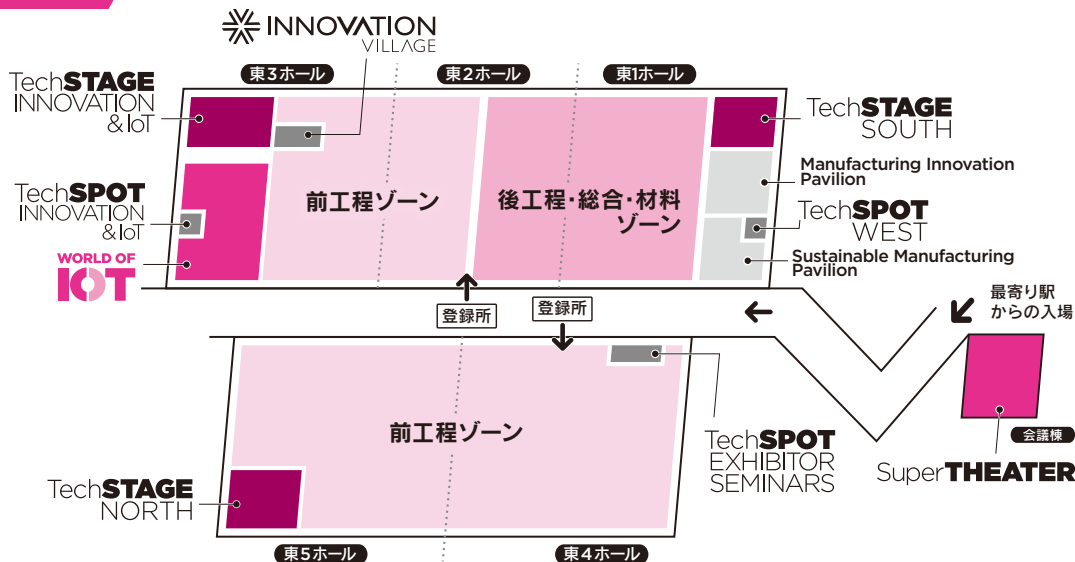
INNOVATION VILLAGE

東3ホール
東2ホール
東1ホール

TechSTAGE INNOVATION & IoT

TechSTAGE SOUTH

Manufacturing Innovation Pavilion

TechSPOT INNOVATION & IoT

前工程ゾーン

後工程・総合・材料ゾーン

TechSPOT WEST

Sustainable Manufacturing Pavilion

WORLD OF IOT

最寄り駅からの入場

登録所
登録所

前工程ゾーン

TechSPOT EXHIBITOR SEMINARS

会議棟
SuperTHEATER

TechSTAGE NORTH

東5ホール
東4ホール